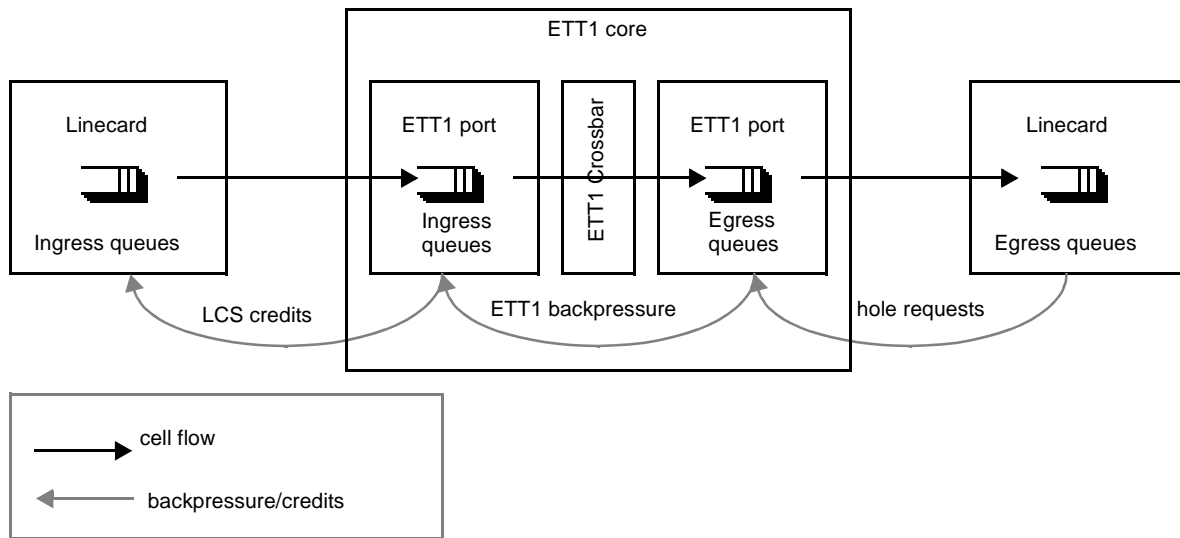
ETT1 core

Linecard

Ingress queues

ETT1 port

Ingress queues

ETT1 Crossbar

ETT1 port

Egress queues

Linecard

Egress queues

LCS credits

ETT1 backpressure

hole requests

cell flow

backpressure/credits